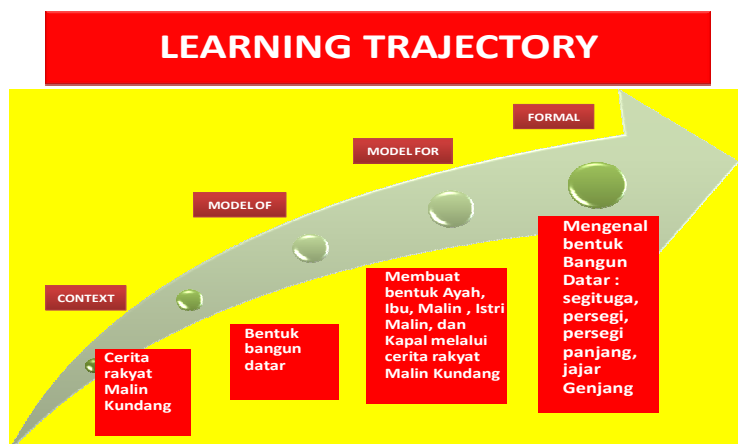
LEARNING TRAJECTORY

CONTEXT

MODEL OF

MODEL FOR

FORMAL

Cerita rakyat Malin Kundang

Bentuk bangun datar

Membuat bentuk Ayah, Ibu, Malin , Istri Malin, dan Kapal melalui cerita rakyat Malin Kundang

Mengenal bentuk Bangun Datar : segituga, persegi, persegi panjang, jajar Genjang